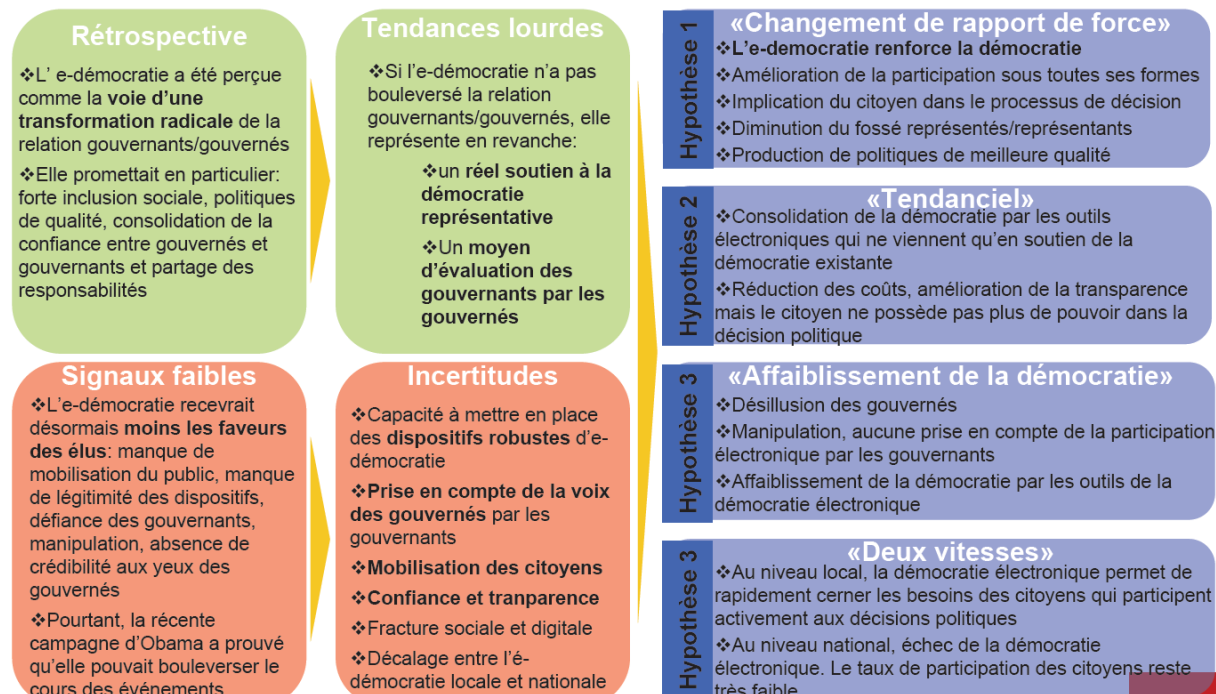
Rétrospective

❖L' e-démocratie a été perçue comme la voie d'une transformation radicale de la relation gouvernants/gouvernés

❖Elle promettait en particulier: forte inclusion sociale, politiques de qualité, consolidation de la confiance entre gouvernés et gouvernants et partage des responsabilités

Signaux faibles

❖L'e-démocratie recevrait désormais moins les faveurs des élus: manque de mobilisation du public, manque de légitimité des dispositifs, défiance des gouvernants, manipulation, absence de crédibilité aux yeux des gouvernés

❖Pourtant, la récente campagne d'Obama a prouvé qu'elle pouvait bouleverser le cours des événements

Tendances lourdes

❖Si l'e-démocratie n'a pas bouleversé la relation gouvernants/gouvernés, elle représente en revanche:

❖un réel soutien à la démocratie représentative

❖Un moyen d'évaluation des gouvernants par les gouvernés

Incertitudes

❖Capacité à mettre en place des dispositifs robustes d'e-démocratie

❖Prise en compte de la voix des gouvernés par les gouvernants

❖Mobilisation des citoyens

❖Confiance et tranparence

❖Fracture sociale et digitale

❖Décalage entre l'é-démocratie locale et nationale

Hypothèse 1

«Changement de rapport de force»

❖L'e-democratie renforce la démocratie

❖Amélioration de la participation sous toutes ses formes

❖Implication du citoyen dans le processus de décision

❖Diminution du fossé représentés/représentants

❖Production de politiques de meilleure qualité

Hypothèse 2

«Tendanciel»

❖Consolidation de la démocratie par les outils électroniques qui ne viennent qu'en soutien de la démocratie existante

❖Réduction des coûts, amélioration de la transparence mais le citoyen ne possède pas plus de pouvoir dans la décision politique

Hypothèse 3

«Affaiblissement de la démocratie»

❖Désillusion des gouvernés

❖Manipulation, aucune prise en compte de la participation électronique par les gouvernants

❖Affaiblissement de la démocratie par les outils de la démocratie électronique

Hypothèse 3

«Deux vitesses»

❖Au niveau local, la démocratie électronique permet de rapidement cerner les besoins des citoyens qui participent activement aux décisions politiques

❖Au niveau national, échec de la démocratie électronique. Le taux de participation des citoyens reste très faible